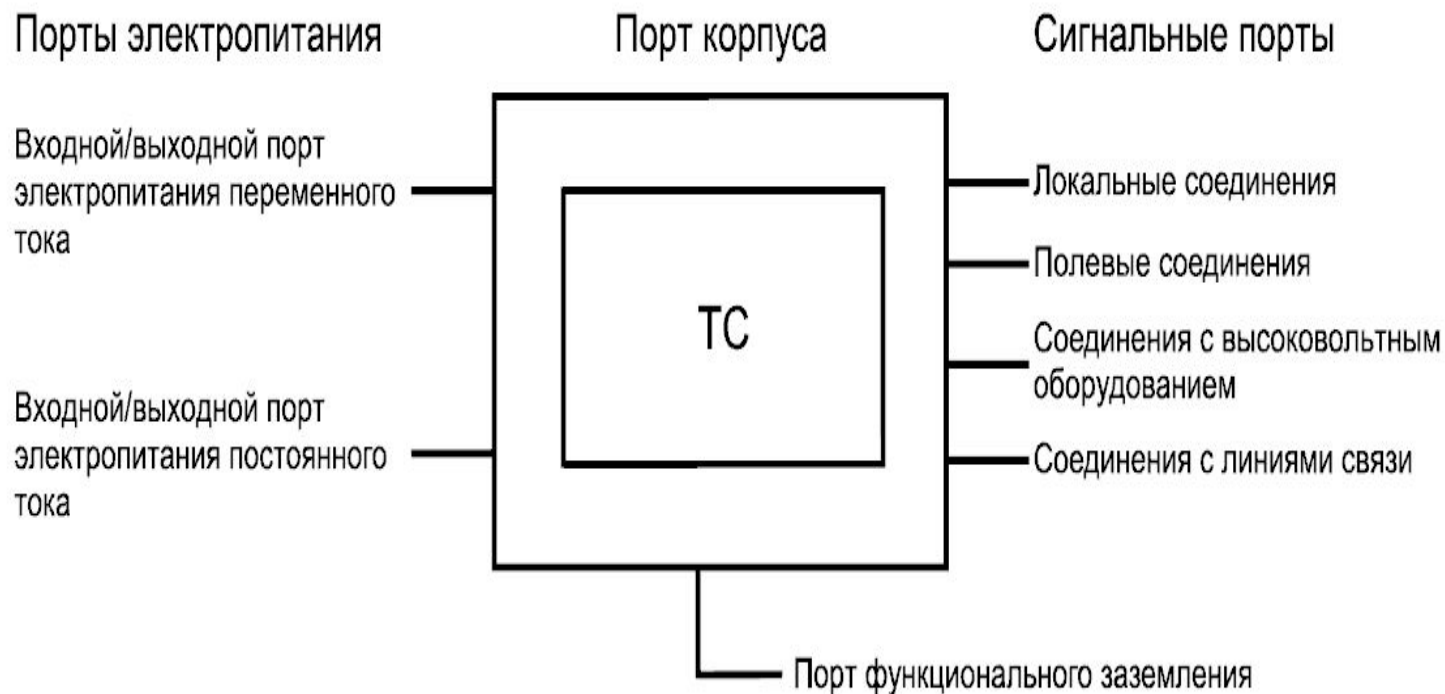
Порты электропитания

Порт корпуса

Сигнальные порты

Входной/выходной порт электропитания переменного тока

Входной/выходной порт электропитания постоянного тока

ТС

Локальные соединения

Полевые соединения

Соединения с высоковольтным оборудованием

Соединения с линиями связи

Порт функционального заземления